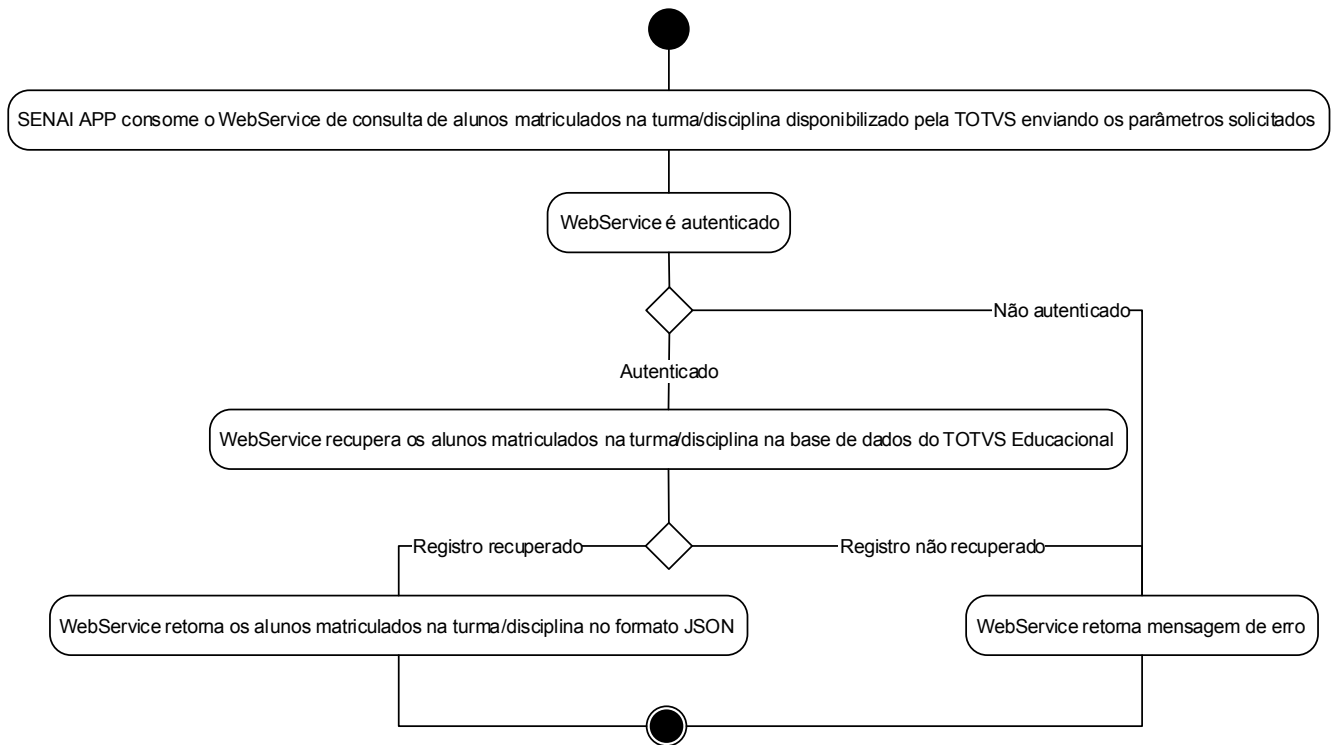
SENAI APP consome o WebService de consulta de alunos matriculados na turma/disciplina disponibilizado pela TOTVS enviando os parâmetros solicitados

WebService é autenticado

Não autenticado

Autenticado

WebService recupera os alunos matriculados na turma/disciplina na base de dados do TOTVS Educacional

Registro recuperado

Registro não recuperado

WebService retorna os alunos matriculados na turma/disciplina no formato JSON

WebService retorna mensagem de erro